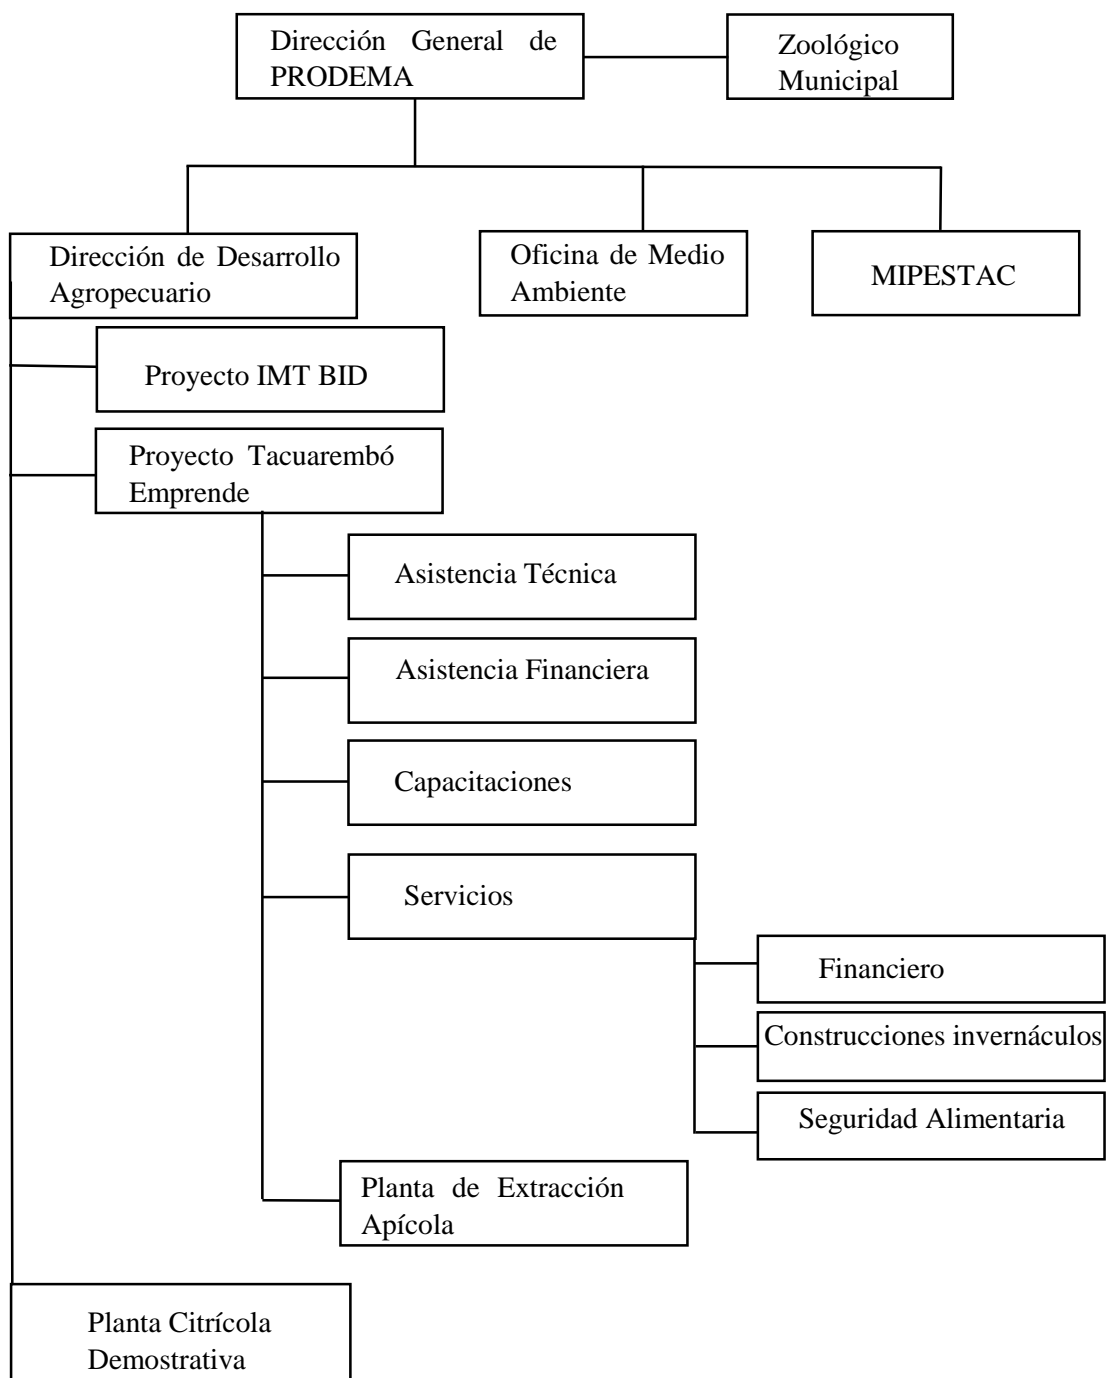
Dirección General de PRODEMA

Zoológico Municipal

Dirección de Desarrollo Agropecuario

Oficina de Medio Ambiente

MIPESTAC

Proyecto IMT BID

Proyecto Tacuarembó Emprende

Asistencia Técnica

Asistencia Financiera

Capacitaciones

Servicios

Financiero

Construcciones invernáculos

Seguridad Alimentaria

Planta de Extracción Apícola

Planta Citrícola Demostrativa